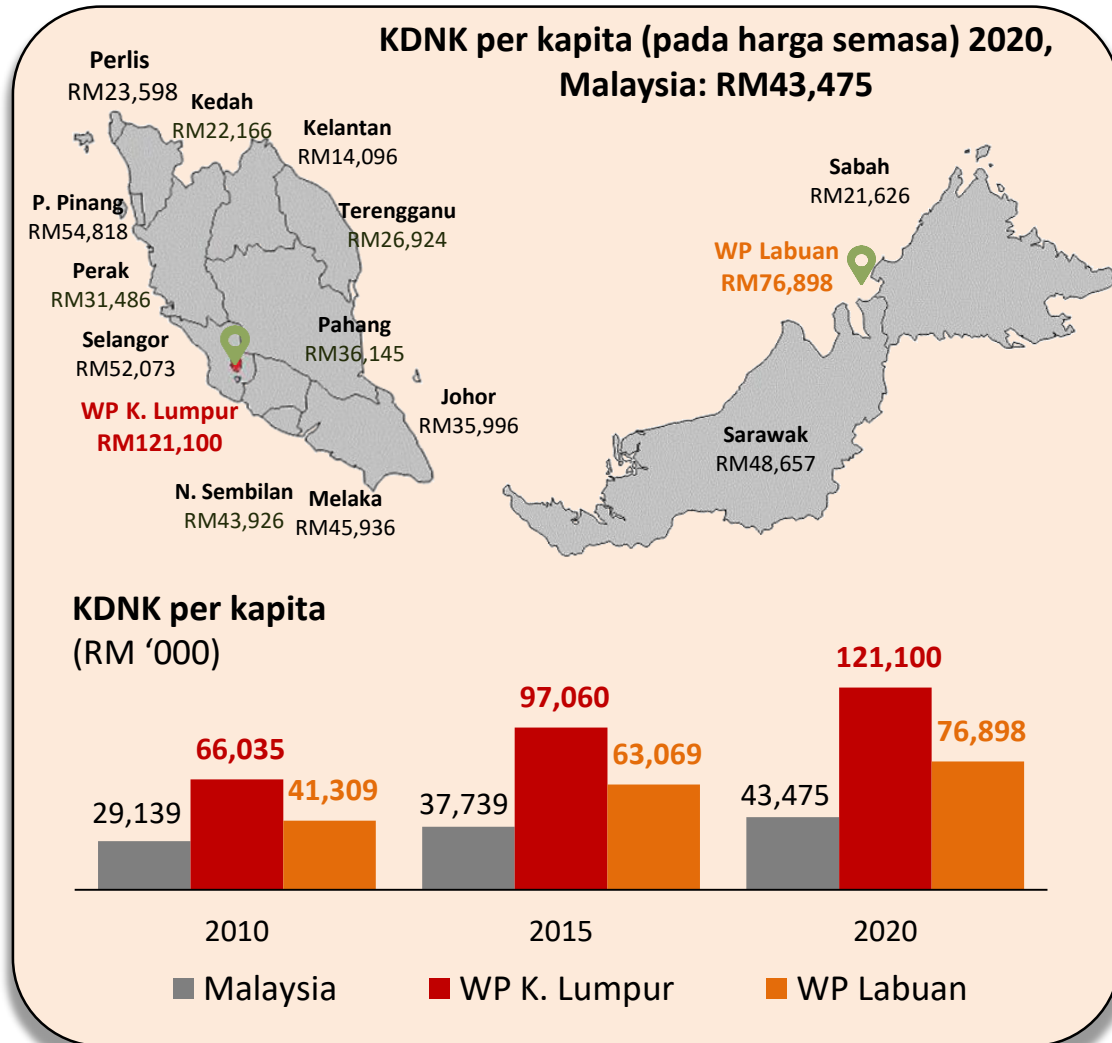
KDNK per kapita (pada harga semasa) 2020, Malaysia: RM43,475

Perlis
RM23,598

Kedah
RM22,166

Kelantan
RM14,096

P. Pinang
RM54,818

Terengganu
RM26,924

Perak
RM31,486

Selangor
RM52,073

Pahang
RM36,145

WP K. Lumpur
RM121,100

Johor
RM35,996

N. Sembilan
RM43,926

Melaka
RM45,936

Sabah
RM21,626

WP Labuan
RM76,898

Sarawak
RM48,657

KDNK per kapita
(RM '000)

| | Malaysia | WP K. Lumpur | WP Labuan |
|---|---|---|---|
| 2010 | 29,139 | 66,035 | 41,309 |
| 2015 | 37,739 | 97,060 | 63,069 |
| 2020 | 43,475 | 121,100 | 76,898 |

Malaysia WP K. Lumpur WP Labuan